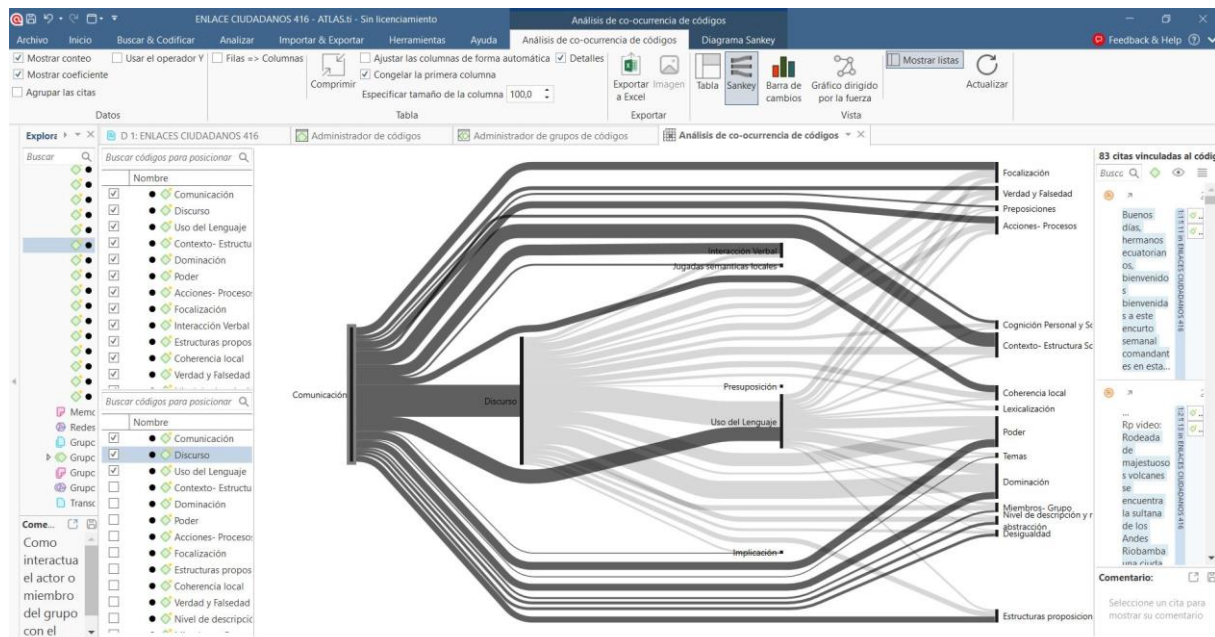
ENLACE CIUDADANOS 416 - ATLAS.ti - Sin licenciamiento

Análisis de co-ocurrencia de códigos

Archivo Inicio Buscar & Codificar Analizar Importar & Exportar Herramientas Ayuda Análisis de co-ocurrencia de códigos Diagrama Sankey

Feedback & Help

Mostrar conteo
Mostrar coeficiente
Agrupar las citas
Usar el operador Y
Filas => Columnas
Datos

Comprimir
Ajustar las columnas de forma automática
Detalles
Congelar la primera columna
Especificar tamaño de la columna 100,0
Tabla

Exportar a Excel
Imagen
Exportar

Tabla Sankey Barra de cambios Gráfico dirigido por la fuerza
Vista

Mostrar listas
Actualizar

Explora
D 1: ENLACES CIUDADANOS 416
Administrador de códigos
Administrador de grupos de códigos
Análisis de co-ocurrencia de códigos

Buscar

Buscar códigos para posicionar
Nombre
Comunicación
Discurso
Uso del Lenguaje
Contexto- Estructu
Dominación
Poder
Acciones- Proceso
Focalización
Interacción Verbal
Estructuras propos
Coherencia local
Verdad y Falsedad

Memo
Redes
Grupo
Grupo
Grupo
Grupo
Transc

Buscar códigos para posicionar
Nombre
Comunicación
Discurso
Uso del Lenguaje
Contexto- Estructu
Dominación
Poder
Acciones- Proceso
Focalización
Estructuras propos
Coherencia local
Verdad y Falsedad
Nivel de descripcic

Come...
Como interactua el actor o miembro del grupo con el

Comunicación
Discurso
Interacción Verbal
Jugadas semánticas locales
Presuposición
Uso del Lenguaje
Implicación

Focalización
Verdad y Falsedad
Preposiciones
Acciones- Procesos
Cognición Personal y Sc
Contexto- Estructura Sc
Coherencia local
Lexicalización
Poder
Temas
Dominación
Miembros- Grupo
Nivel de descripción y r
abstracción
Desigualdad
Estructuras proposicion

83 citas vinculadas al códig
Busca

Buenos días, hermanos ecuatorianos, bienvenidos bienvenidas a este encurto semanal comandantes en esta...
1:1 ENLACES CIUDADANOS 416

...
Rp video: Rodeada de majestuosos volcanes se encuentra la sultana de los Andes Riobamba una ciuda
1:2 ENLACES CIUDADANOS 416

Comentario:
Seleccione un cita para mostrar su comentario